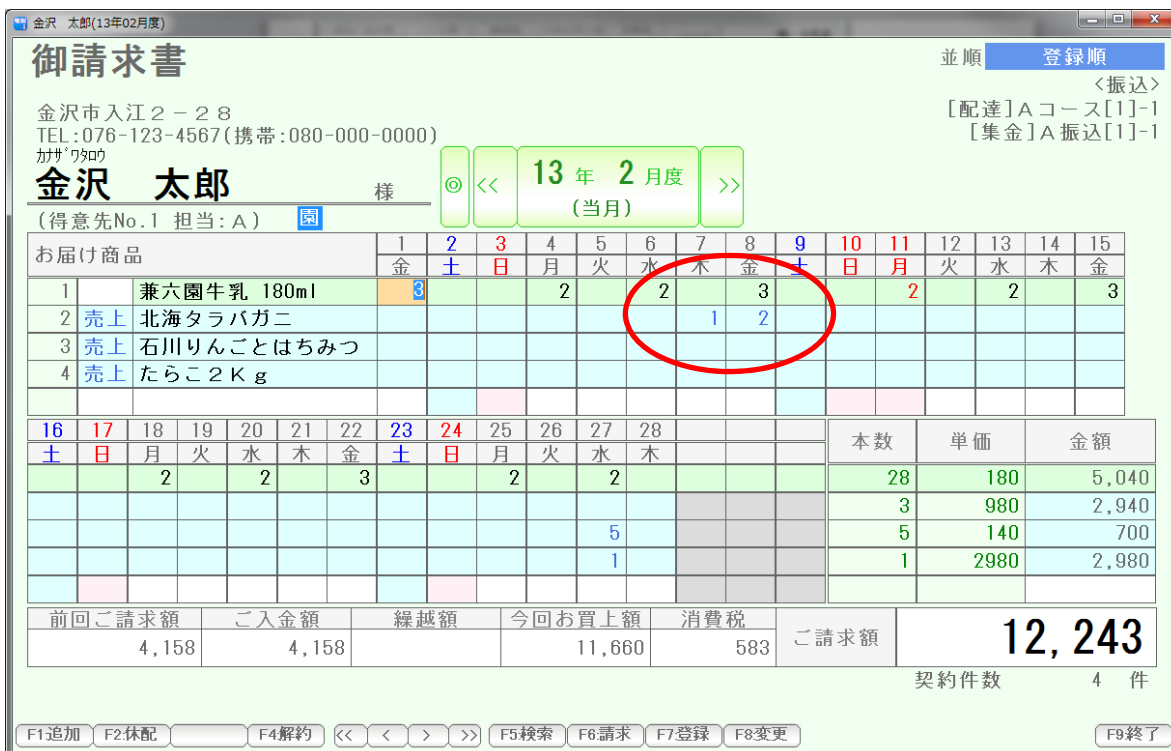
金沢 太郎(13年02月度)

御請求書

並順 登録順
<振込>
[配達]Aコース[1]-1
[集金]A振込[1]-1

金沢市入江2－28
TEL:076-123-4567(携帯:080-000-0000)
カナザワタロウ
金沢 太郎 様
(得意先No.1 担当:A) 園

◎ << 13 年 2 月度 (当月) >>

| お届け商品 | | | 1 金 | 2 土 | 3 日 | 4 月 | 5 火 | 6 水 | 7 木 | 8 金 | 9 土 | 10 日 | 11 月 | 12 火 | 13 水 | 14 木 | 15 金 |
|---|---|---|---|---|---|---|---|---|---|---|---|---|---|---|---|---|---|
| 1 | | 兼六園牛乳 180ml | 3 | | | 2 | | 2 | | 3 | | | 2 | | 2 | | 3 |
| 2 | 売上 | 北海タラバガニ | | | | | | | 1 | 2 | | | | | | | |
| 3 | 売上 | 石川りんごとはちみつ | | | | | | | | | | | | | | | |
| 4 | 売上 | たらこ2Kg | | | | | | | | | | | | | | | |

| 16 土 | 17 日 | 18 月 | 19 火 | 20 水 | 21 木 | 22 金 | 23 土 | 24 日 | 25 月 | 26 火 | 27 水 | 28 木 | | | | 本数 | 単価 | 金額 |
|---|---|---|---|---|---|---|---|---|---|---|---|---|---|---|---|---|---|---|
| | | 2 | | 2 | | 3 | | | 2 | | 2 | | | | | 28 | 180 | 5,040 |
| | | | | | | | | | | | | | | | | 3 | 980 | 2,940 |
| | | | | | | | | | | | 5 | | | | | 5 | 140 | 700 |
| | | | | | | | | | | | 1 | | | | | 1 | 2980 | 2,980 |

| 前回ご請求額 | ご入金額 | 繰越額 | 今回お買上額 | 消費税 | ご請求額 |
|---|---|---|---|---|---|
| 4,158 | 4,158 | | 11,660 | 583 | 12,243 |

契約件数 4 件

F1追加 F2休配 F4解約 << < > >> F5検索 F6請求 F7登録 F8変更 F9終了